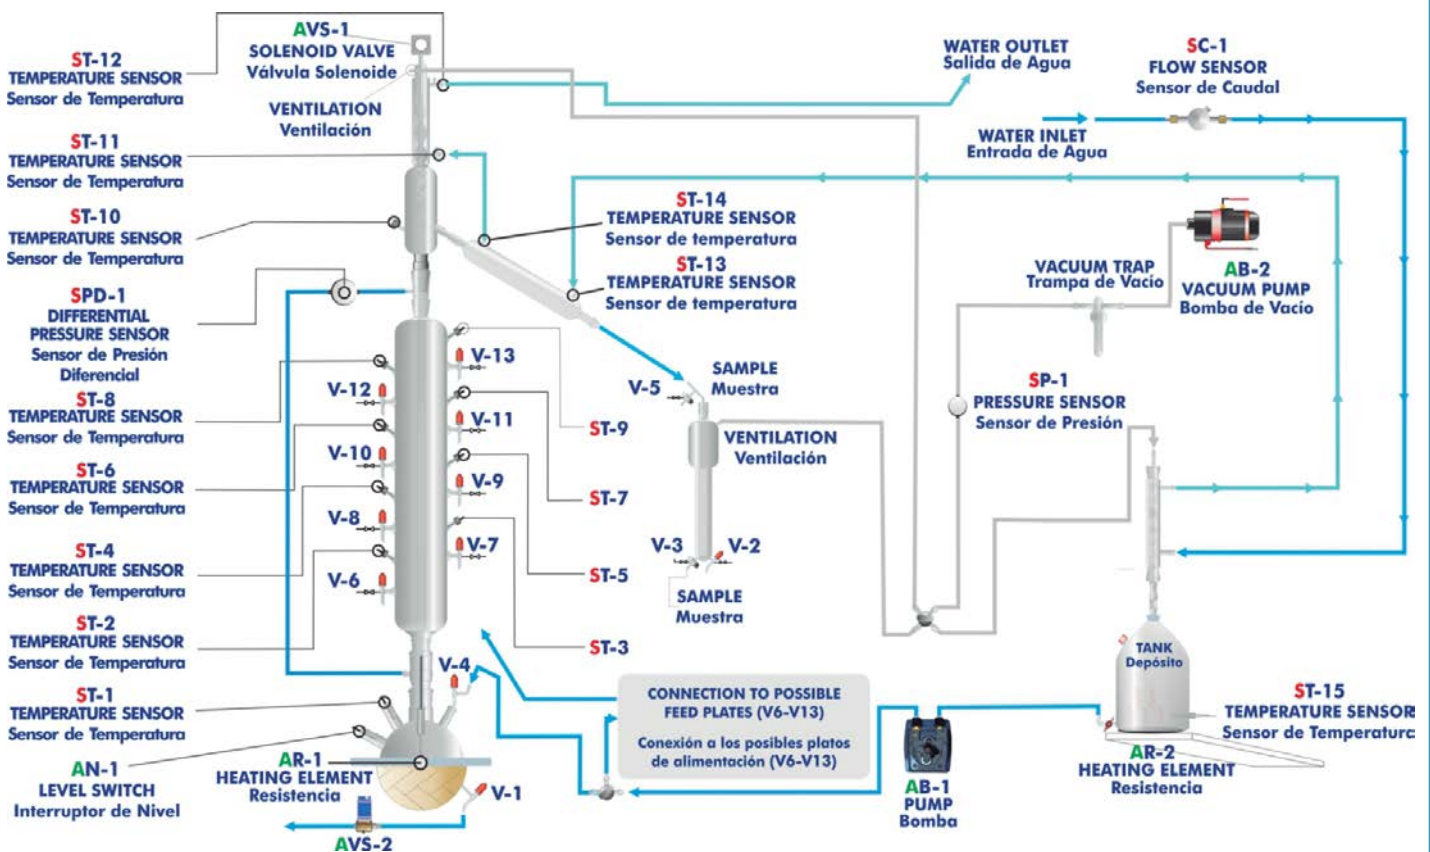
ST-12
TEMPERATURE SENSOR
Sensor de Temperatura

AVS-1
SOLENOID VALVE
Válvula Solenoide

VENTILATION
Ventilación

WATER OUTLET
Salida de Agua

SC-1
FLOW SENSOR
Sensor de Caudal

WATER INLET
Entrada de Agua

ST-11
TEMPERATURE SENSOR
Sensor de Temperatura

ST-10
TEMPERATURE SENSOR
Sensor de Temperatura

ST-14
TEMPERATURE SENSOR
Sensor de temperatura

ST-13
TEMPERATURE SENSOR
Sensor de temperatura

VACUUM TRAP
Trampa de Vacío

AB-2
VACUUM PUMP
Bomba de Vacío

SPD-1
DIFFERENTIAL
PRESSURE SENSOR
Sensor de Presión
Diferencial

V-13
V-12
V-11
V-10
V-9
V-8
V-7
V-6

ST-8
TEMPERATURE SENSOR
Sensor de Temperatura

ST-6
TEMPERATURE SENSOR
Sensor de Temperatura

ST-4
TEMPERATURE SENSOR
Sensor de Temperatura

ST-2
TEMPERATURE SENSOR
Sensor de Temperatura

ST-1
TEMPERATURE SENSOR
Sensor de Temperatura

ST-9
ST-7
ST-5
ST-3

V-5
SAMPLE
Muestra

VENTILATION
Ventilación

V-3
V-2
SAMPLE
Muestra

SP-1
PRESSURE SENSOR
Sensor de Presión

TANK
Depósito

ST-15
TEMPERATURE SENSOR
Sensor de Temperatura

AR-2
HEATING ELEMENT
Resistencia

V-4

CONNECTION TO POSSIBLE
FEED PLATES (V6-V13)
Conexión a los posibles platos
de alimentación (V6-V13)

AB-1
PUMP
Bomba

AR-1
HEATING ELEMENT
Resistencia

AN-1
LEVEL SWITCH
Interruptor de Nivel

V-1

AVS-2